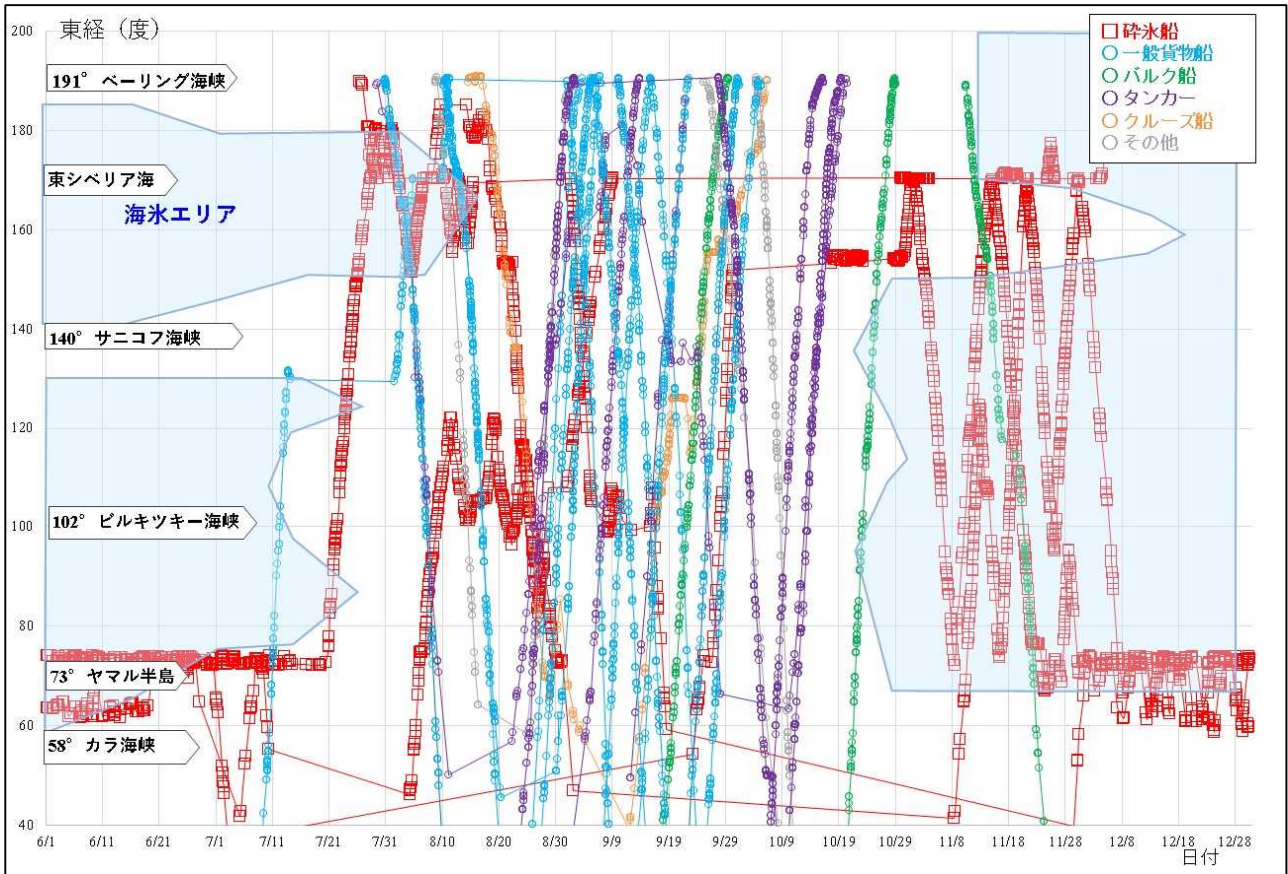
東経（度）

□ 砕氷船
○ 一般貨物船
○ バルク船
○ タンカー
○ クルーズ船
○ その他

191° ベーリング海峡
東シベリア海
海氷エリア
140° サニコフ海峡
102° ビルキツキー海峡
73° ヤマル半島
58° カラ海峡

200
180
160
140
120
100
80
60
40

6/1 6/11 6/21 7/1 7/11 7/21 7/31 8/10 8/20 8/30 9/9 9/19 9/29 10/9 10/19 10/29 11/8 11/18 11/28 12/8 12/18 12/28

日付